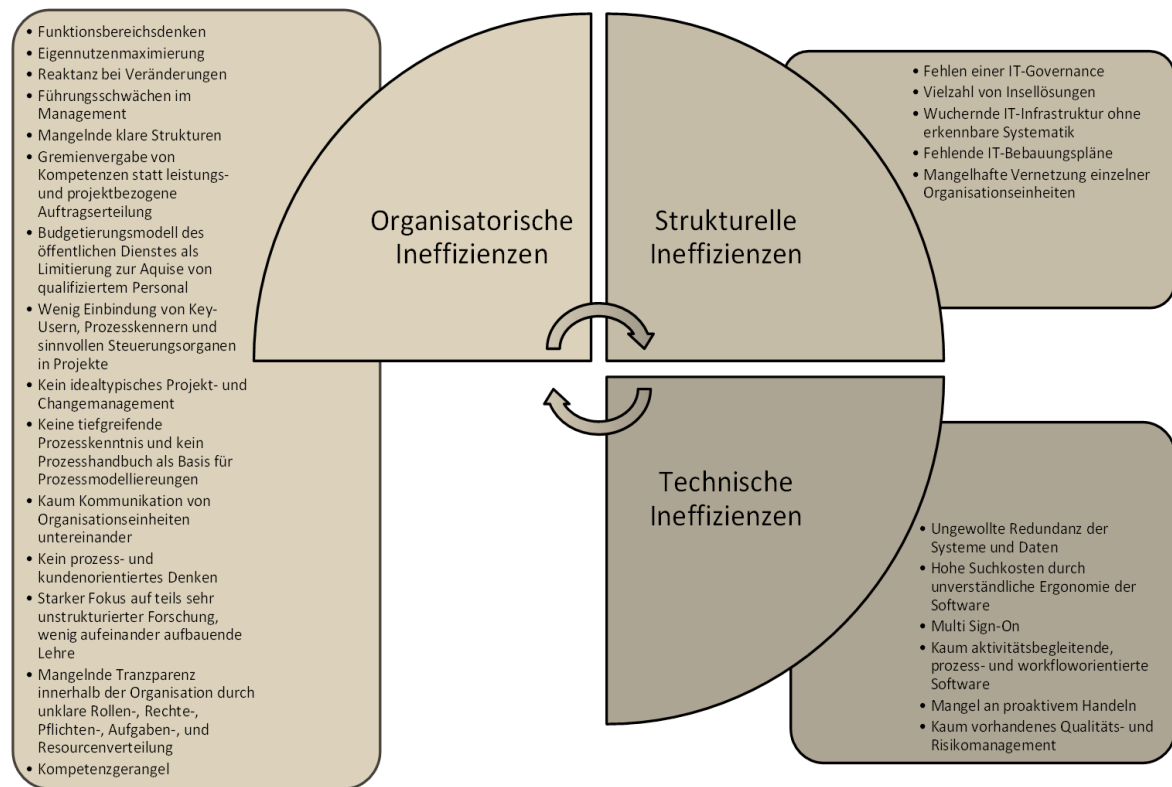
• Funktionsbereichsdenken
• Eigennutzenmaximierung
• Reaktanz bei Veränderungen
• Führungsschwächen im Management
• Mangelnde klare Strukturen
• Gremienvergabe von Kompetenzen statt leistungs- und projektbezogene Auftragserteilung
• Budgetierungsmodell des öffentlichen Dienstes als Limitierung zur Aquise von qualifiziertem Personal
• Wenig Einbindung von Key-Usern, Prozesskennern und sinnvollen Steuerungsorganen in Projekte
• Kein idealtypisches Projekt- und Changemanagement
• Keine tiefgreifende Prozesskenntnis und kein Prozesshandbuch als Basis für Prozessmodellieureungen
• Kaum Kommunikation von Organisationseinheiten untereinander
• Kein prozess- und kundenorientiertes Denken
• Starker Fokus auf teils sehr unstrukturierter Forschung, wenig aufeinander aufbauende Lehre
• Mangelnde Tranzparenz innerhalb der Organisation durch unklare Rollen-, Rechte-, Pflichten-, Aufgaben-, und Resourcenverteilung
• Kompetenzgerangel

Organisatorische Ineffizienzen

Strukturelle Ineffizienzen

• Fehlen einer IT-Governance
• Vielzahl von Insellösungen
• Wuchernde IT-Infrastruktur ohne erkennbare Systematik
• Fehlende IT-Bebauungspläne
• Mangelhafte Vernetzung einzelner Organisationseinheiten

Technische Ineffizienzen

• Ungewollte Redundanz der Systeme und Daten
• Hohe Suchkosten durch unverständliche Ergonomie der Software
• Multi Sign-On
• Kaum aktivitätsbegleitende, prozess- und workfloworientierte Software
• Mangel an proaktivem Handeln
• Kaum vorhandenes Qualitäts- und Risikomanagement